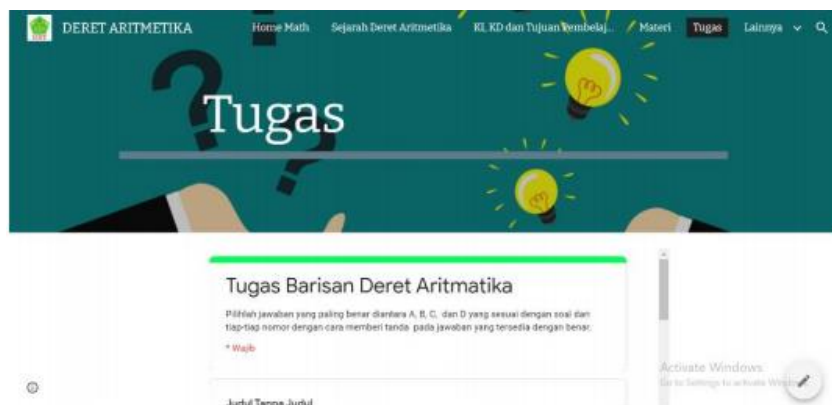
DERET ARITMETIKA
Home Math Sejarah Deret Aritmetika KI, KD dan Tujuan Pembelaj... Materi Tugas Lainnya

Tugas

Tugas Barisan Deret Aritmatika

Pilihlah jawaban yang paling benar diantara A, B, C, dan D yang sesuai dengan soal dan tiap-tiap nomor dengan cara memberi tanda pada jawaban yang tersedia dengan benar.

* Wajib

Activate Windows
Go to Settings to activate Windows.

Judul Tanpa Judul